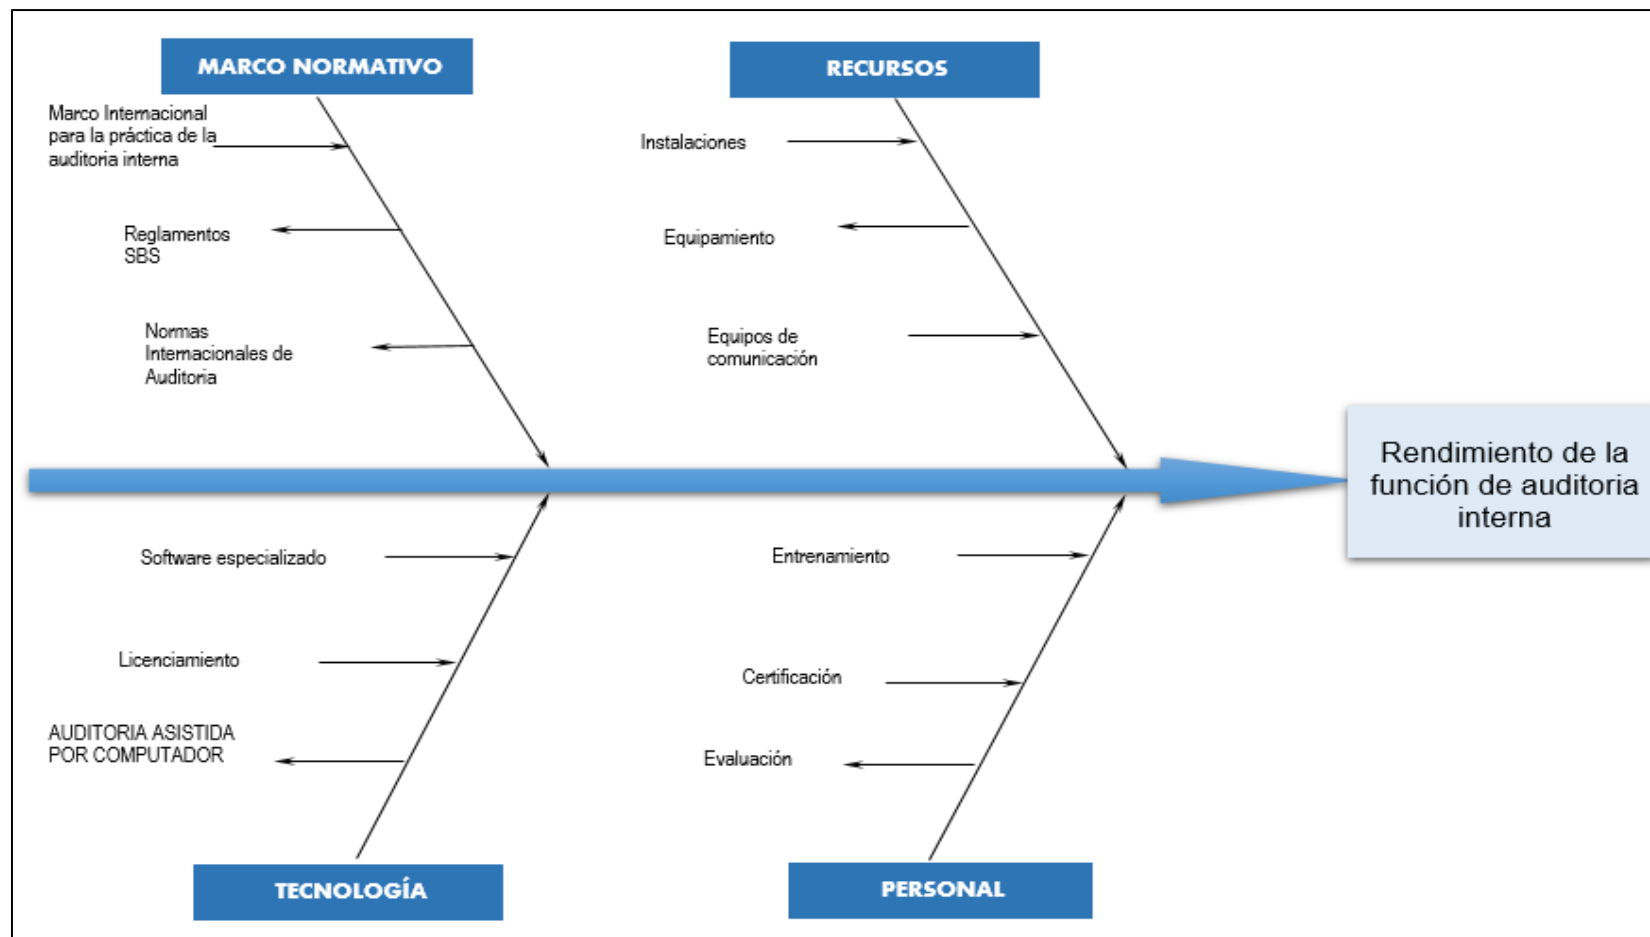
MARCO NORMATIVO

Marco Internacional para la práctica de la auditoria interna

Reglamentos SBS

Normas Internacionales de Auditoria

RECURSOS

Instalaciones

Equipamiento

Equipos de comunicación

Rendimiento de la función de auditoria interna

Software especializado

Licenciamiento

AUDITORIA ASISTIDA POR COMPUTADOR

TECNOLOGÍA

Entrenamiento

Certificación

Evaluación

PERSONAL